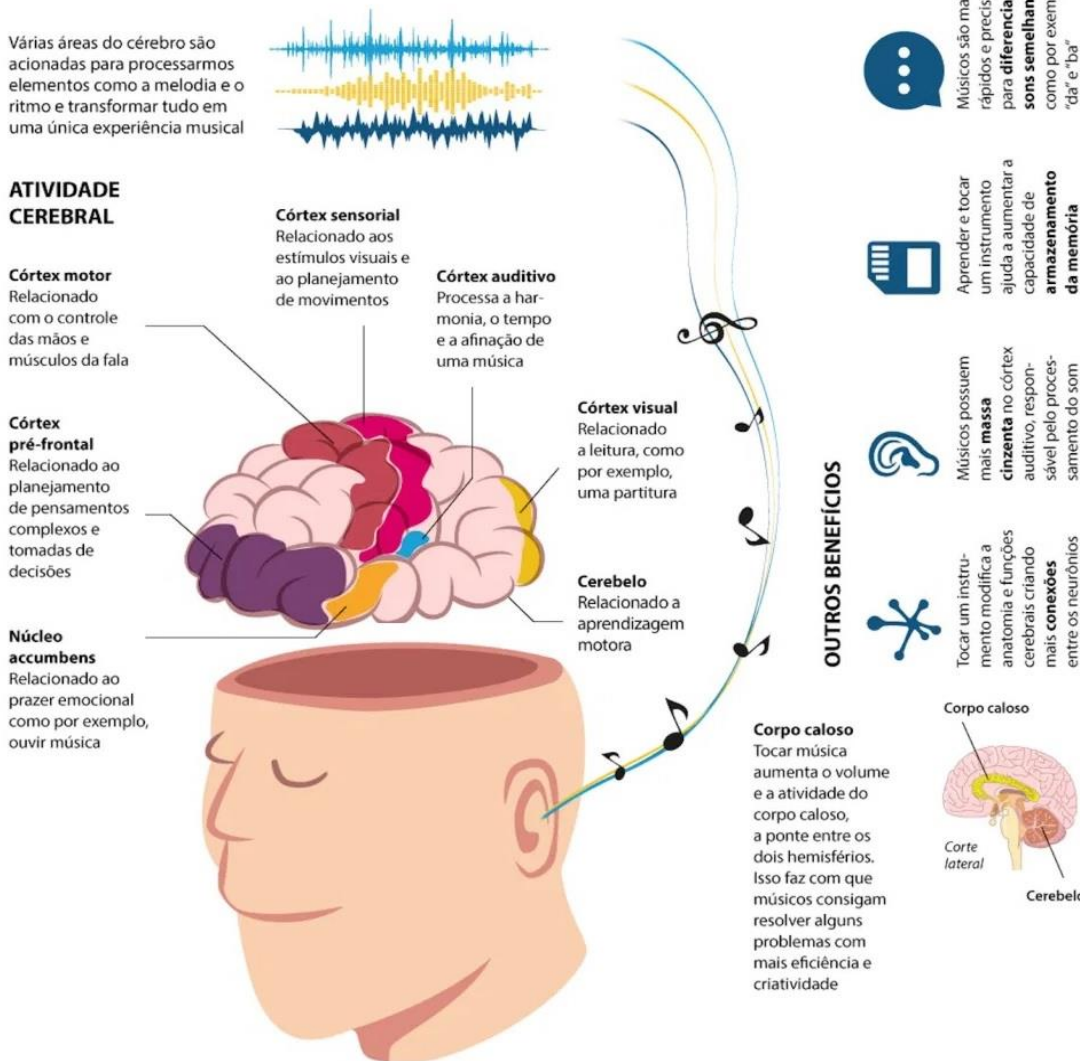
Várias áreas do cérebro são acionadas para processarmos elementos como a melodia e o ritmo e transformar tudo em uma única experiência musical

ATIVIDADE CEREBRAL

Córtex motor
Relacionado com o controle das mãos e músculos da fala

Córtex sensorial
Relacionado aos estímulos visuais e ao planejamento de movimentos

Córtex auditivo
Processa a harmonia, o tempo e a afinação de uma música

Córtex pré-frontal
Relacionado ao planejamento de pensamentos complexos e tomadas de decisões

Córtex visual
Relacionado a leitura, como por exemplo, uma partitura

Cerebelo
Relacionado a aprendizagem motora

Núcleo accumbens
Relacionado ao prazer emocional como por exemplo, ouvir música

Corpo caloso
Tocar música aumenta o volume e a atividade do corpo caloso, a ponte entre os dois hemisférios. Isso faz com que músicos consigam resolver alguns problemas com mais eficiência e criatividade

OUTROS BENEFÍCIOS

Tocar um instrumento modifica a anatomia e funções cerebrais criando mais conexões entre os neurônios

Músicos possuem mais massa cinzenta no córtex auditivo, responsável pelo processamento do som

Aprender e tocar um instrumento ajuda a aumentar a capacidade de armazenamento da memória

Músicos são ma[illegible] rápidos e precis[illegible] para diferencia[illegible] sons semelhan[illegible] como por exem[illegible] "da" e "ba"

Corpo caloso

Corte lateral

Cerebelo